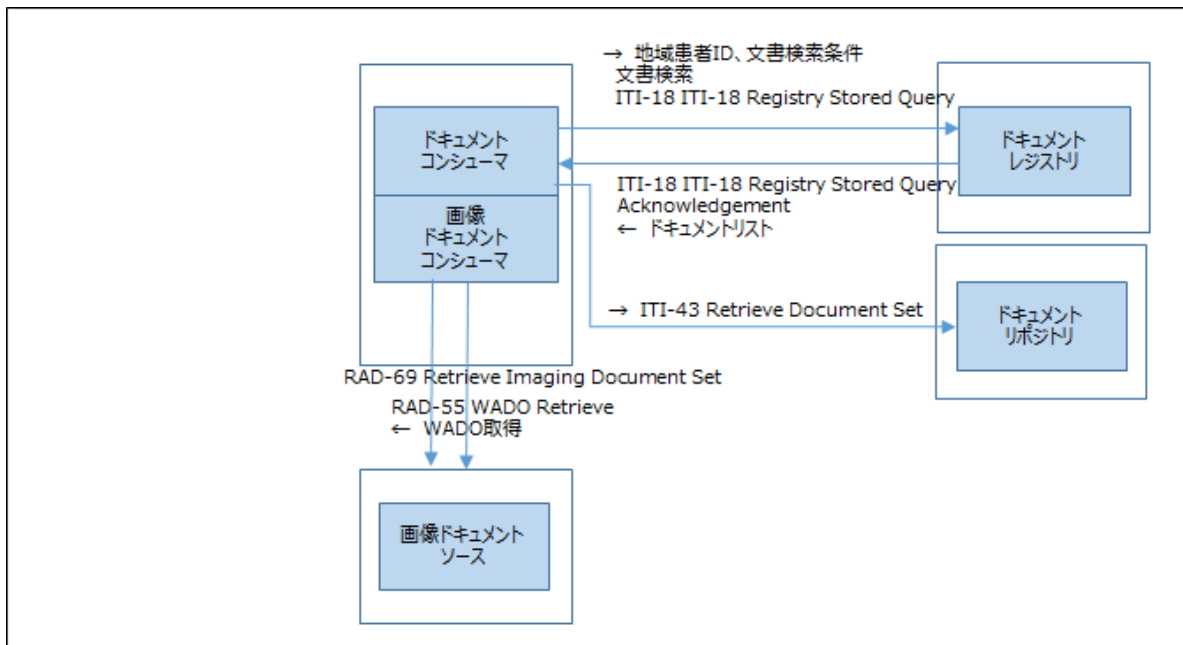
→ 地域患者ID、文書検索条件
文書検索
ITI-18 ITI-18 Registry Stored Query

ドキュメント
コンシューマ

画像
ドキュメント
コンシューマ

ドキュメント
レジストリ

ITI-18 ITI-18 Registry Stored Query
Acknowledgement
← ドキュメントリスト

→ ITI-43 Retrieve Document Set

ドキュメント
リポジトリ

RAD-69 Retrieve Imaging Document Set
RAD-55 WADO Retrieve
← WADO取得

画像ドキュメント
ソース